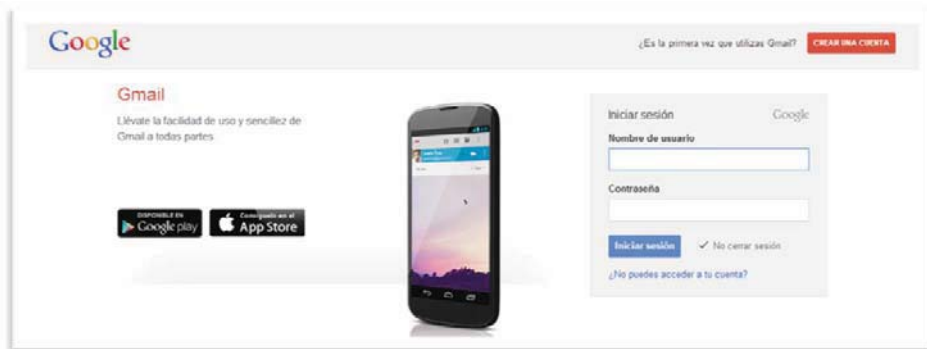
Google

¿Es la primera vez que utilizas Gmail? CREAR UNA CUENTA

Gmail

Llévate la facilidad de uso y sencillez de Gmail a todas partes

DISPONIBLE EN Google play

Consíguelo en el App Store

Iniciar sesión Google

Nombre de usuario

Contraseña

Iniciar sesión ✓ No cerrar sesión

¿No puedes acceder a tu cuenta?